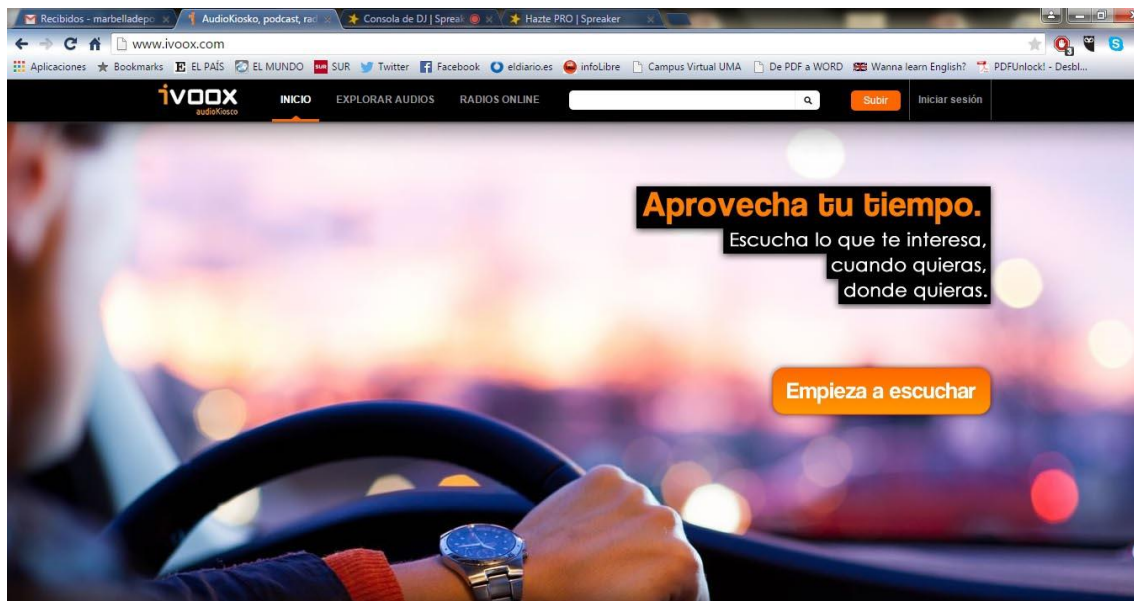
Recibidos - marbelladepo ×
AudioKiosko, podcast, rad ×
Consola de DJ | Spreak ×
Hazte PRO | Spreaker ×

www.ivoox.com

Aplicaciones Bookmarks EL PAÍS EL MUNDO SUR Twitter Facebook eldiario.es infoLibre Campus Virtual UMA De PDF a WORD Wanna learn English? PDFUnlock! - Desbl...

ivoox audioKiosco
INICIO
EXPLORAR AUDIOS
RADIOS ONLINE
Subir
Iniciar sesión

Aprovecha tu tiempo.
Escucha lo que te interesa, cuando quieras, donde quieras.

Empieza a escuchar